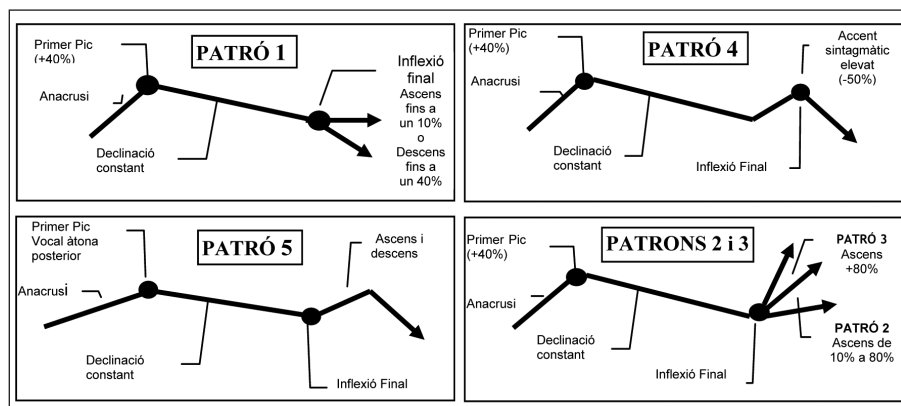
PATRÓ 1

Primer Pic (+40%)

Anacrusi

Declinació constant

Inflexió final
Ascens fins a un 10% o Descens fins a un 40%

PATRÓ 4

Primer Pic (+40%)

Anacrusi

Declinació constant

Accent sintagmàtic elevat (-50%)

Inflexió Final

PATRÓ 5

Primer Pic Vocal àtona posterior

Anacrusi

Declinació constant

Ascens i descens

Inflexió Final

PATRONS 2 i 3

Primer Pic (+40%)

Anacrusi

Declinació constant

PATRÓ 3
Ascens +80%

PATRÓ 2
Ascens de 10% a 80%

Inflexió Final